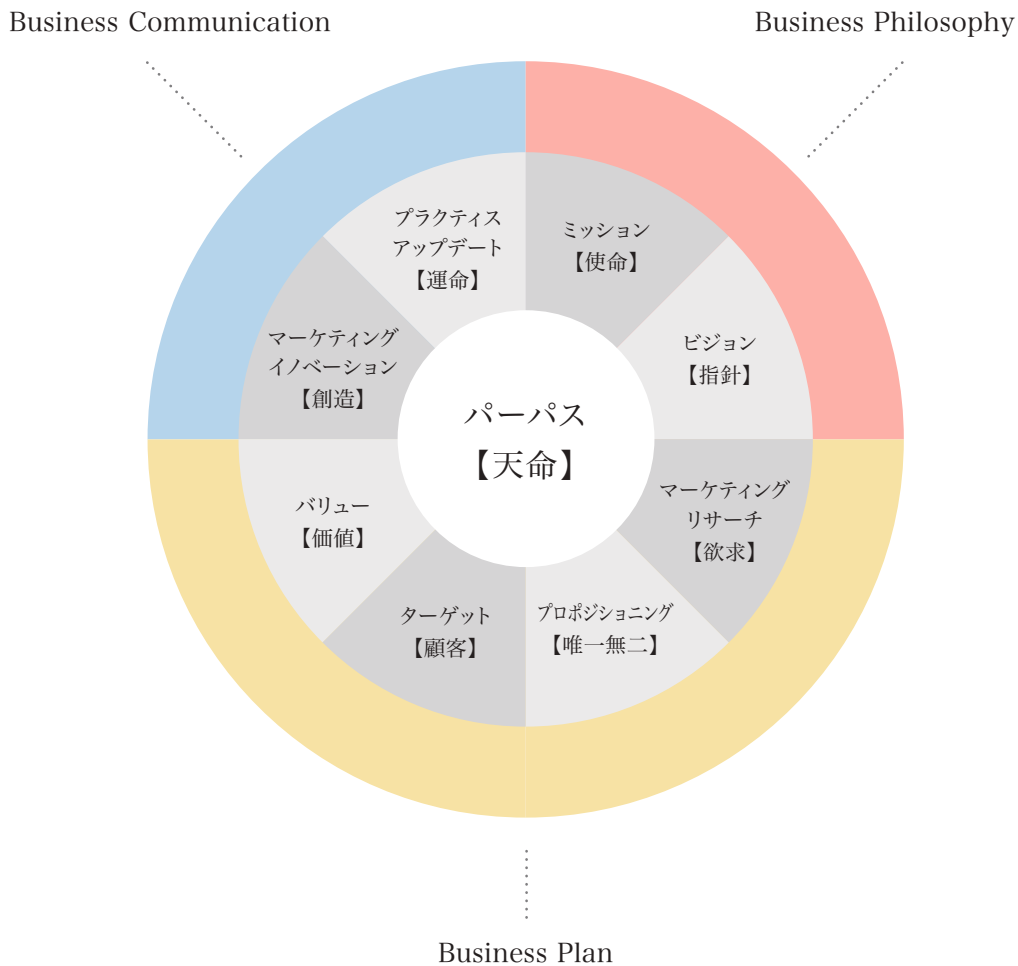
Business Communication

Business Philosophy

プラクティス
アップデート
【運命】

ミッション
【使命】

マーケティング
イノベーション
【創造】

ビジョン
【指針】

パーパス
【天命】

バリュー
【価値】

マーケティング
リサーチ
【欲求】

ターゲット
【顧客】

プロポジショニング
【唯一無二】

Business Plan